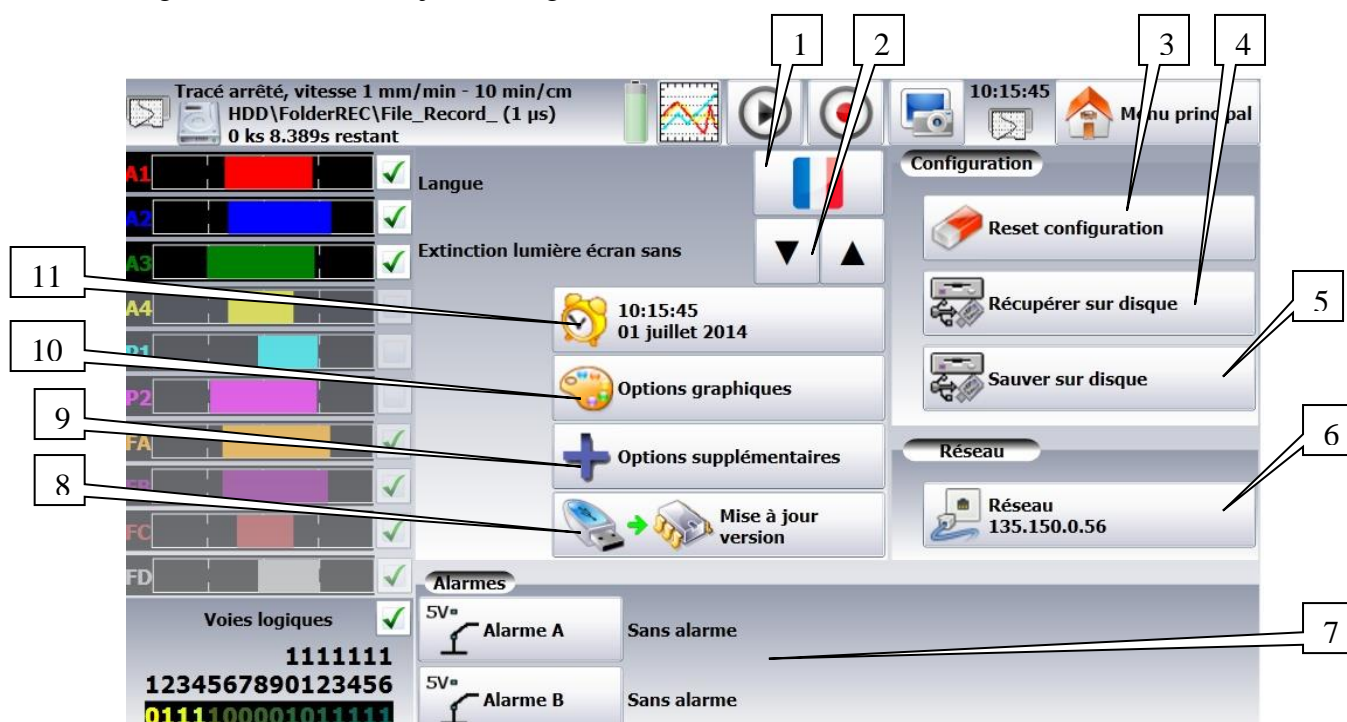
1 2 3 4

Tracé arrêté, vitesse 1 mm/min - 10 min/cm
HDD\FolderREC\File_Record_ (1 µs)
0 ks 8.389s restant

10:15:45

M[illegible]u princ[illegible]pal

A1
A2
A3
A4
P1
P2
FA
FB
FC
FD

Langue

Extinction lumière écran sans

Configuration

Reset configuration

Récupérer sur disque

Sauver sur disque

11

10:15:45
01 juillet 2014

10

Options graphiques

5

9

Options supplémentaires

8

Mise à jour version

Réseau

6

Réseau
135.150.0.56

Alarmes

Voies logiques

5V

Alarme A

Sans alarme

7

1111111
1234567890123456
0111100001011111

5V

Alarme B

Sans alarme